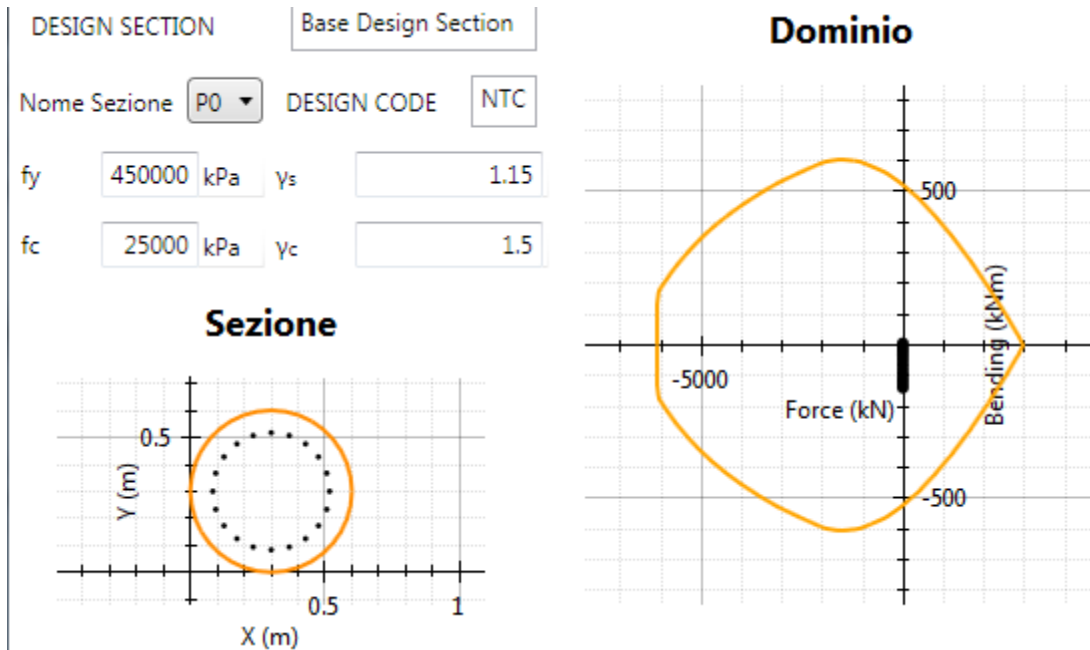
DESIGN SECTION Base Design Section

Nome Sezione P0 DESIGN CODE NTC

fy 450000 kPa $\gamma_s$ 1.15

fc 25000 kPa $\gamma_c$ 1.5

Sezione

0.5

Y (m)

0.5

1

X (m)

Dominio

500

-5000

Force (kN)

Bending (kNm)

-500